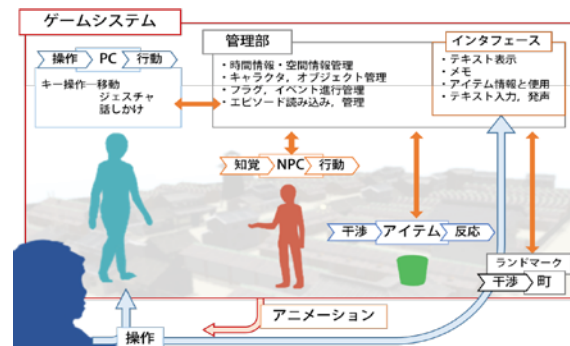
ゲームシステム

操作 PC 行動

キー操作—移動
ジェスチャ
話しかけ

管理部

・時間情報・空間情報管理
・キャラクタ，オブジェクト管理
・フラグ，イベント進行管理
・エピソード読み込み，管理

インタフェース

・テキスト表示
・メモ
・アイテム情報と使用
・テキスト入力，発声

知覚 NPC 行動

干渉 アイテム 反応

ランドマーク

干渉 町

アニメーション

操作